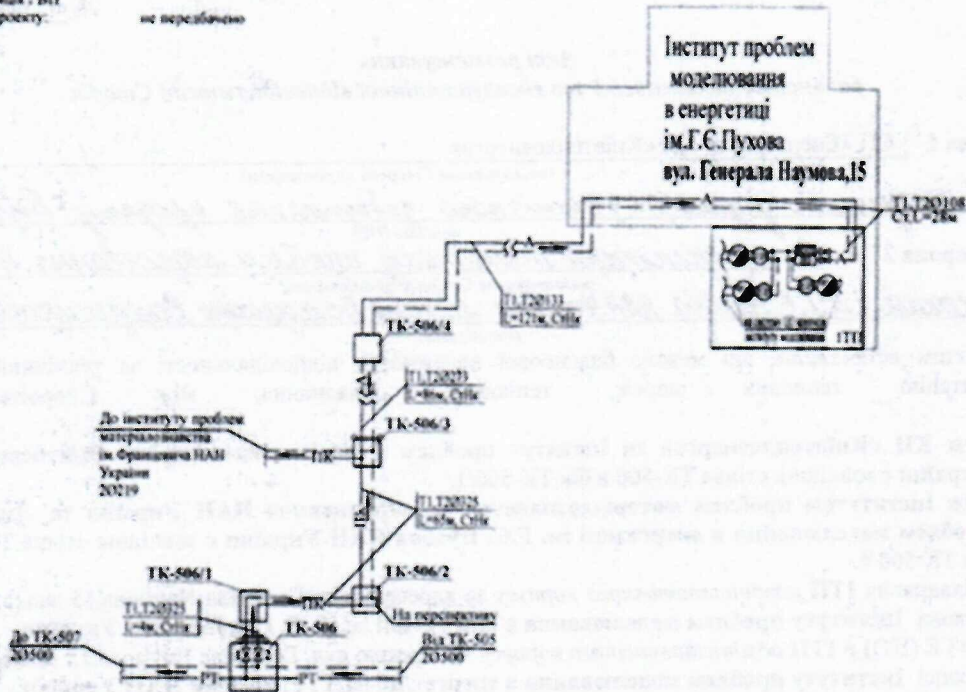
проекту: не передбачено

Інститут проблем моделювання в енергетиці ім.Г.С.Пухова вул. Генерала Наумова,15

Т1.Т20108
ТК-506/4
Т1.Т20131 L=171м
Т1.Т20123
До інституту проблем матеріалознавства ім.Францевича НАН України 20219
ТК-506/3
Т1.Т20125
ТК-506/1
Т1.Т20125
ТК-506
ТК-506/2
На перспективу
Від ТК-505 20300
До ТК-507 20300
ІТП